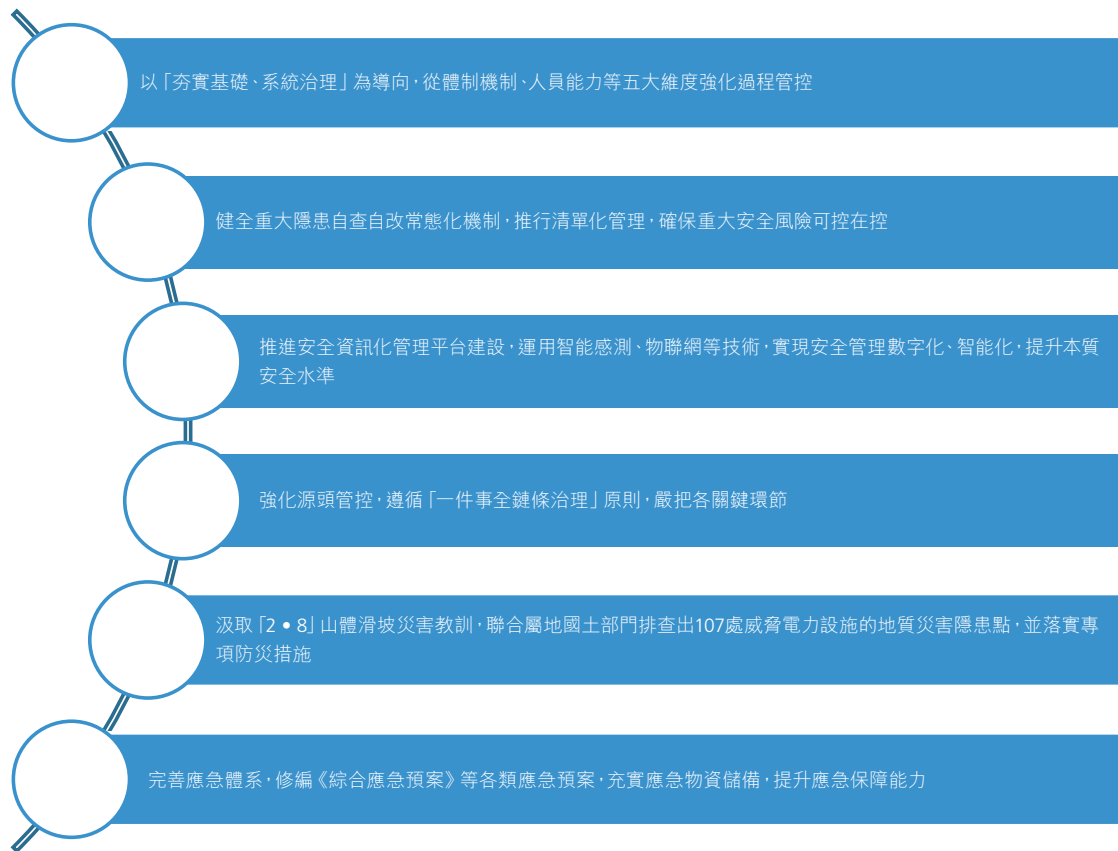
以「夯實基礎、系統治理」為導向，從體制機制、人員能力等五大維度強化過程管控

健全重大隱患自查自改常態化機制，推行清單化管理，確保重大安全風險可控在控

推進安全資訊化管理平台建設，運用智能感測、物聯網等技術，實現安全管理數字化、智能化，提升本質安全水準

強化源頭管控，遵循「一件事全鏈條治理」原則，嚴把各關鍵環節

汲取「2 • 8」山體滑坡災害教訓，聯合屬地國土部門排查出107處威脅電力設施的地質災害隱患點，並落實專項防災措施

完善應急體系，修編《綜合應急預案》等各類應急預案，充實應急物資儲備，提升應急保障能力